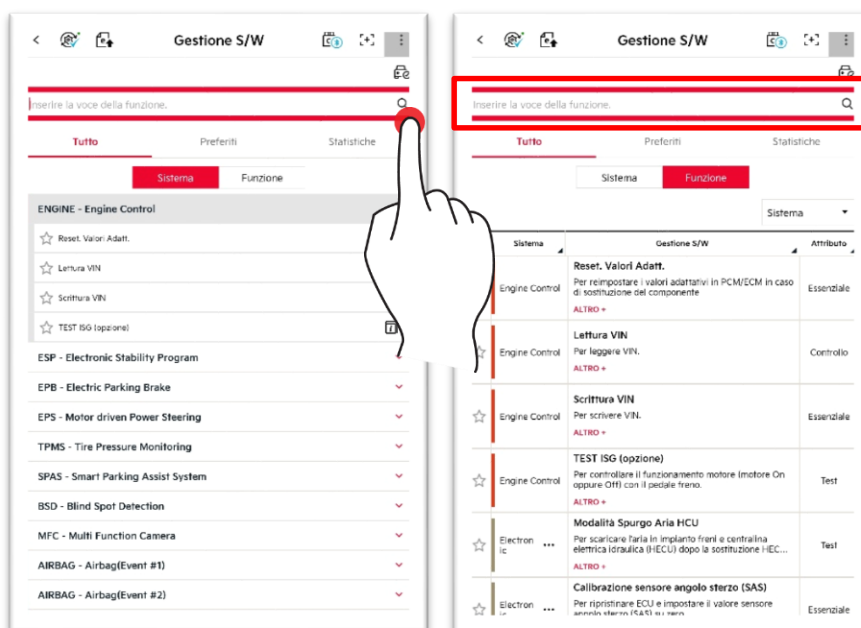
Gestione S/W

Inserire la voce della funzione.

Tutto | Preferiti | Statistiche

Sistema | Funzione

ENGINE - Engine Control

Reset. Valori Adatt.

Lettura VIN

Scrittura VIN

TEST ISG (opzione)

ESP - Electronic Stability Program

EPB - Electric Parking Brake

EPS - Motor driven Power Steering

TPMS - Tire Pressure Monitoring

SPAS - Smart Parking Assist System

BSD - Blind Spot Detection

MFC - Multi Function Camera

AIRBAG - Airbag(Event #1)

AIRBAG - Airbag(Event #2)

Gestione S/W

Inserire la voce della funzione.

Tutto | Preferiti | Statistiche

Sistema | Funzione

Sistema

| Sistema | Gestione S/W | Attributo |
|---|---|---|
| Engine Control | Reset. Valori Adatt. Per reimpostare i valori adattativi in PCM/ECM in caso di sostituzione del componente ALTRO + | Essenziale |
| Engine Control | Lettura VIN Per leggere VIN. ALTRO + | Controllo |
| Engine Control | Scrittura VIN Per scrivere VIN. ALTRO + | Essenziale |
| Engine Control | TEST ISG (opzione) Per controllare il funzionamento motore (motore On oppure Off) con il pedale freno. ALTRO + | Test |
| Electron ic ... | Modalità Spurgo Aria HCU Per scaricare l'aria in impianto freni e centralina elettrica idraulica (HECU) dopo la sostituzione HEC... ALTRO + | Test |
| Electron ic ... | Calibrazione sensore angolo sterzo (SAS) Per ripristinare ECU e impostare il valore sensore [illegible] | Essenziale |